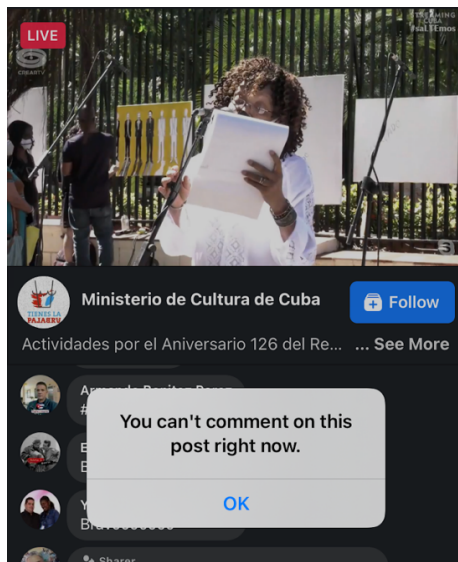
LIVE

CUBA

STREAMING
#saliEmos

TIENES LA PAJARERA

Ministerio de Cultura de Cuba

Follow

Actividades por el Aniversario 126 del Re... ... See More

Armando Benitez Perez
#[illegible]

E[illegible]
E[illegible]

Y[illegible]
Bravooooooo

Share

You can't comment on this post right now.

OK